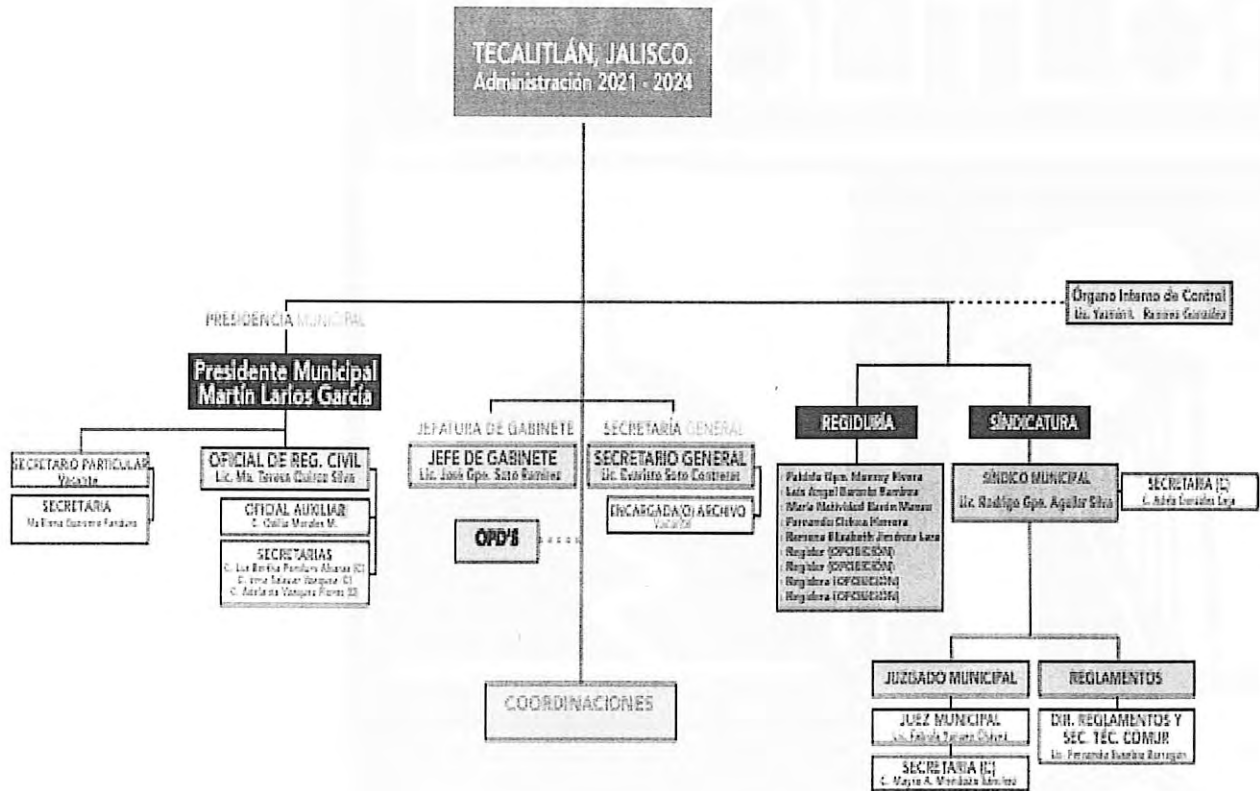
TECALITLÁN, JALISCO.
Administración 2021 - 2024

Órgano Interno de Control
Lic. Yazmín A. Ramírez González

PRESIDENCIA MUNICIPAL

Presidente Municipal
Martín Larios García

SECRETARIO PARTICULAR
Vacante

SECRETARIA
Ma Elena Guerrero Pandura

OFICIAL DE REG. CIVIL
Lic. Ma. Teresa Quiroz Silva

OFICIAL AUXILIAR
C. Otilia Morales M.

SECRETARIAS
C. Luz Bertha Pandura Alvarez (C)
C. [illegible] Salazar Vazquez (C)
C. Adela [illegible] Vazquez Flores (C)

JEFATURA DE GABINETE

JEFE DE GABINETE
Lic. José Gpe. Soto Ramírez

SECRETARÍA GENERAL

SECRETARIO GENERAL
Lic. Evaristo Soto Contreras

ENCARGADA(O) ARCHIVO
Vacante

OPD'S

COORDINACIONES

REGIDURÍA

Fabiola Gpe. Munguy Rivera
Luis Angel Barajas Ramírez
María Natividad Barón Manzo
Fernando Ochoa Herrera
Roxana Elizabeth Jiménez Lara
Regidor (OPOSICIÓN)
Regidor (OPOSICIÓN)
Regidora (OPOSICIÓN)
Regidora (OPOSICIÓN)

SINDICATURA

SÍNDICO MUNICIPAL
Lic. Rodrigo Gpe. Aguilar Silva

SECRETARIA (C)
C. Adela González Leja

JUZGADO MUNICIPAL

JUEZ MUNICIPAL
Lic. Fabiola Zavala Chávez

SECRETARIA (C)
C. Mayra A. Mendoza Jiménez

REGLAMENTOS

DIR. REGLAMENTOS Y SEC. TÉC. COMUR
Lic. Fernando Rosales Barragán